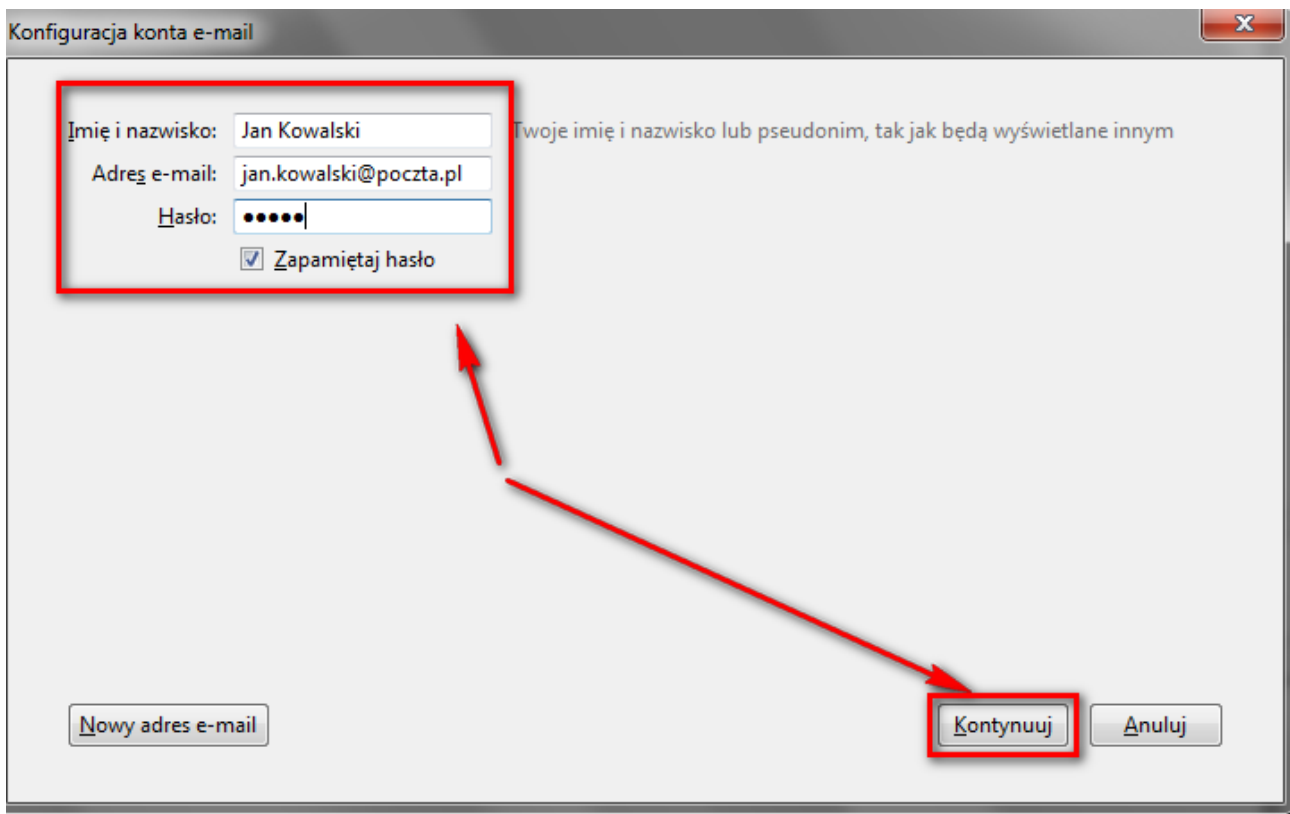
Konfiguracja konta e-mail

Imię i nazwisko: Jan Kowalski
Twoje imię i nazwisko lub pseudonim, tak jak będą wyświetlane innym

Adres e-mail: jan.kowalski@poczta.pl

Hasło: •••••

Zapamiętaj hasło

Nowy adres e-mail

Kontynuuj

Anuluj